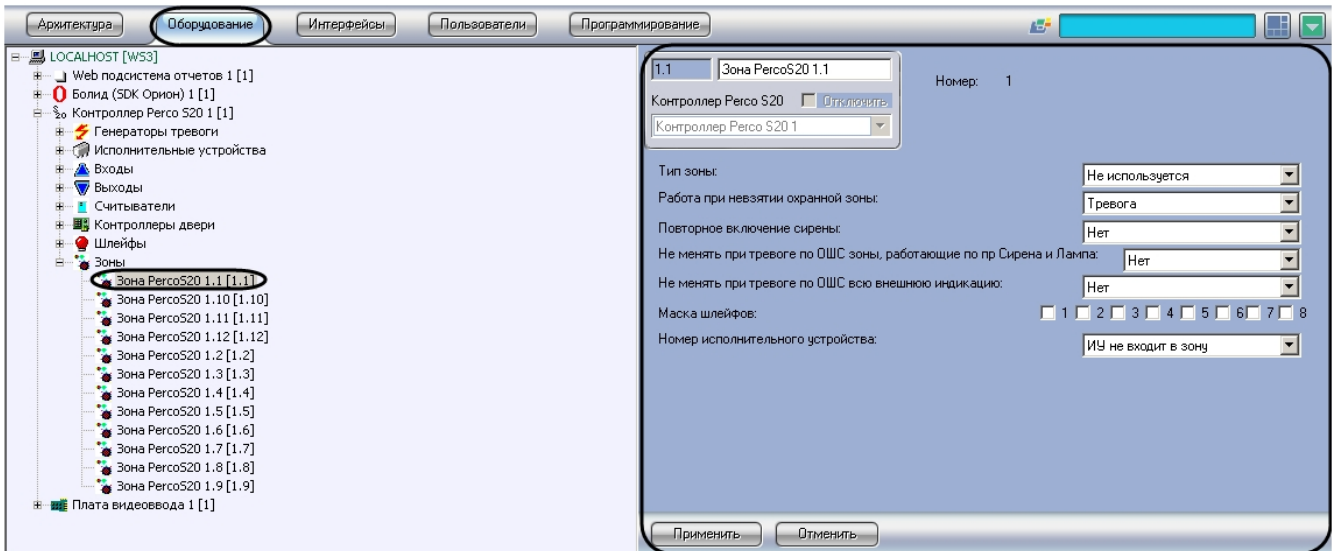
Архитектура Оборудование Интерфейсы Пользователи Программирование

LOCALHOST [WS3]
Web подсистема отчетов 1 [1]
Болид (SDK Орион) 1 [1]
Контроллер Perco S20 1 [1]
Генераторы тревоги
Исполнительные устройства
Входы
Выходы
Считыватели
Контроллеры двери
Шлейфы
Зоны
Зона PercoS20 1.1 [1.1]
Зона PercoS20 1.10 [1.10]
Зона PercoS20 1.11 [1.11]
Зона PercoS20 1.12 [1.12]
Зона PercoS20 1.2 [1.2]
Зона PercoS20 1.3 [1.3]
Зона PercoS20 1.4 [1.4]
Зона PercoS20 1.5 [1.5]
Зона PercoS20 1.6 [1.6]
Зона PercoS20 1.7 [1.7]
Зона PercoS20 1.8 [1.8]
Зона PercoS20 1.9 [1.9]
Плата видеоввода 1 [1]

1.1 Зона PercoS20 1.1
Номер: 1
Контроллер Perco S20 Отключить
Контроллер Perco S20 1

Тип зоны: Не используется
Работа при невзятии охранной зоны: Тревога
Повторное включение сирены: Нет
Не менять при тревоге по ОШС зоны, работающие по пр Сирена и Лампа: Нет
Не менять при тревоге по ОШС всю внешнюю индикацию: Нет
Маска шлейфов: 1 2 3 4 5 6 7 8
Номер исполнительного устройства: ИУ не входит в зону

Применить Отменить